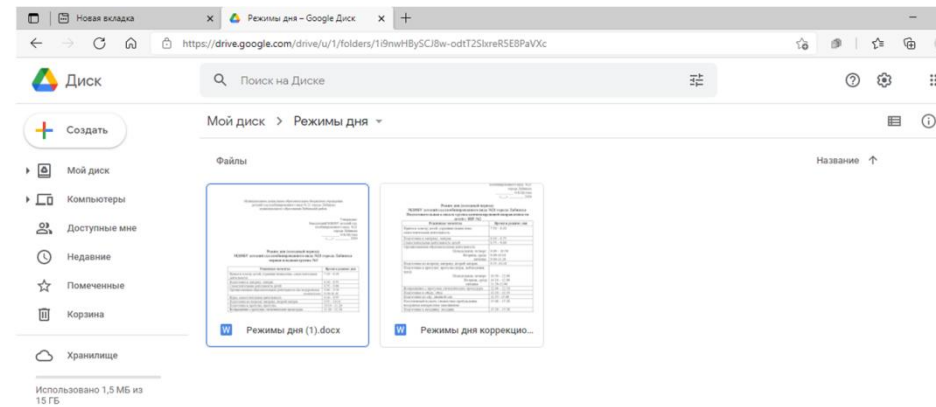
Новая вкладка
Режимы дня – Google Диск
https://drive.google.com/drive/u/1/folders/1i9nwHBySCJ8w-odtT2SlxreR5E8PaVXc

Диск
Поиск на Диске

Создать
Мой диск
Компьютеры
Доступные мне
Недавние
Помеченные
Корзина
Хранилище
Использовано 1,5 МБ из 15 ГБ

Мой диск > Режимы дня

Файлы
Название ↑

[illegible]

Режимы дня (1).docx
Режимы дня коррекцио...